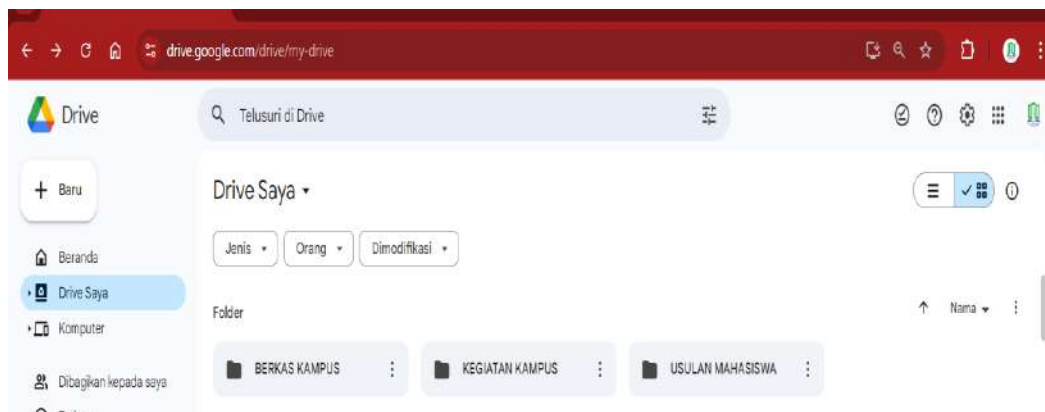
drive.google.com/drive/my-drive

Drive

Telusuri di Drive

Baru

Beranda

Drive Saya

Komputer

Dibagikan kepada saya

Drive Saya

Jenis

Orang

Dimodifikasi

Folder

Nama

BERKAS KAMPUS

KEGIATAN KAMPUS

USULAN MAHASISWA